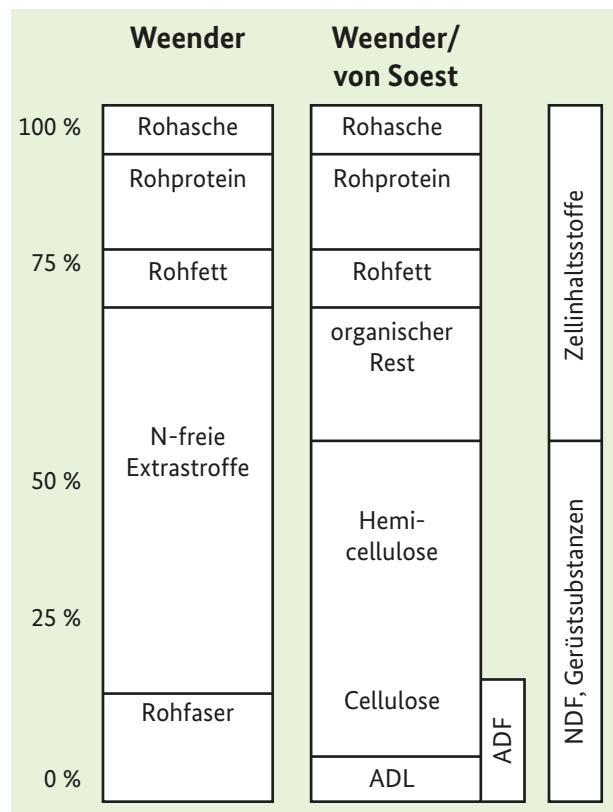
| | Weender | Weender/ von Soest | | |
|---|---|---|---|---|
| 100 % | Rohasche | Rohasche | | Zellinhaltsstoffe |
| | Rohprotein | Rohprotein | | |
| 75 % | Rohfett | Rohfett | | |
| | N-freie Extrastroffe | organischer Rest | | |
| 50 % | | Hemi-cellulose | | NDF, Gerüstsubstanzen |
| 25 % | | | | |
| | Rohfaser | Cellulose | ADF | |
| 0 % | | ADL | | |